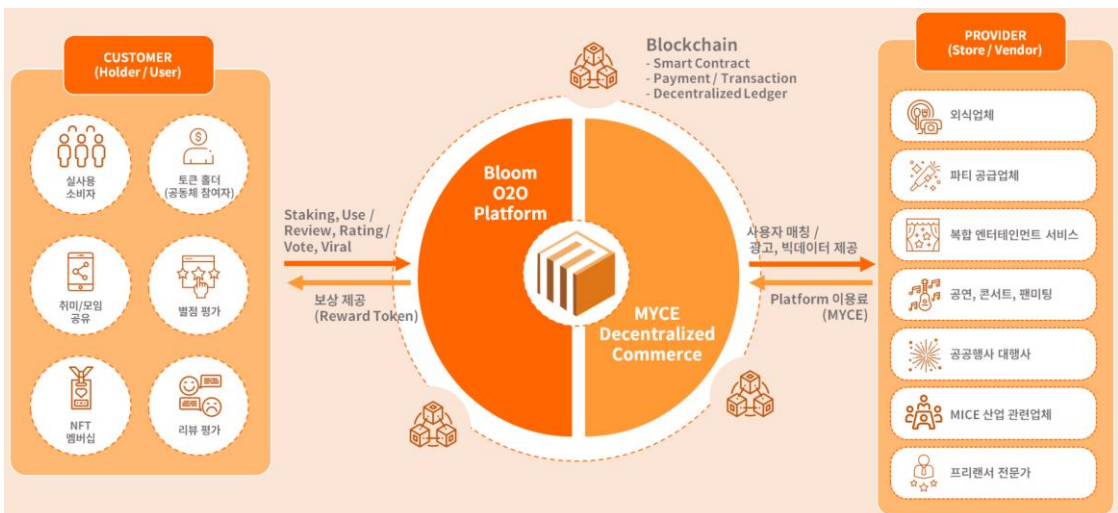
CUSTOMER
(Holder / User)

실사용 소비자

토큰 홀더 (공동체 참여자)

취미/모임 공유

별점 평가

NFT 멤버십

리뷰 평가

Staking, Use / Review, Rating / Vote, Viral

보상 제공 (Reward Token)

Blockchain
- Smart Contract
- Payment / Transaction
- Decentralized Ledger

Bloom O2O Platform

MYCE Decentralized Commerce

사용자 매칭 / 광고, 빅데이터 제공

Platform 이용료 (MYCE)

PROVIDER
(Store / Vendor)

외식업체

파티 공급업체

복합 엔터테인먼트 서비스

공연, 콘서트, 팬미팅

공공행사 대행사

MICE 산업 관련업체

프리랜서 전문가